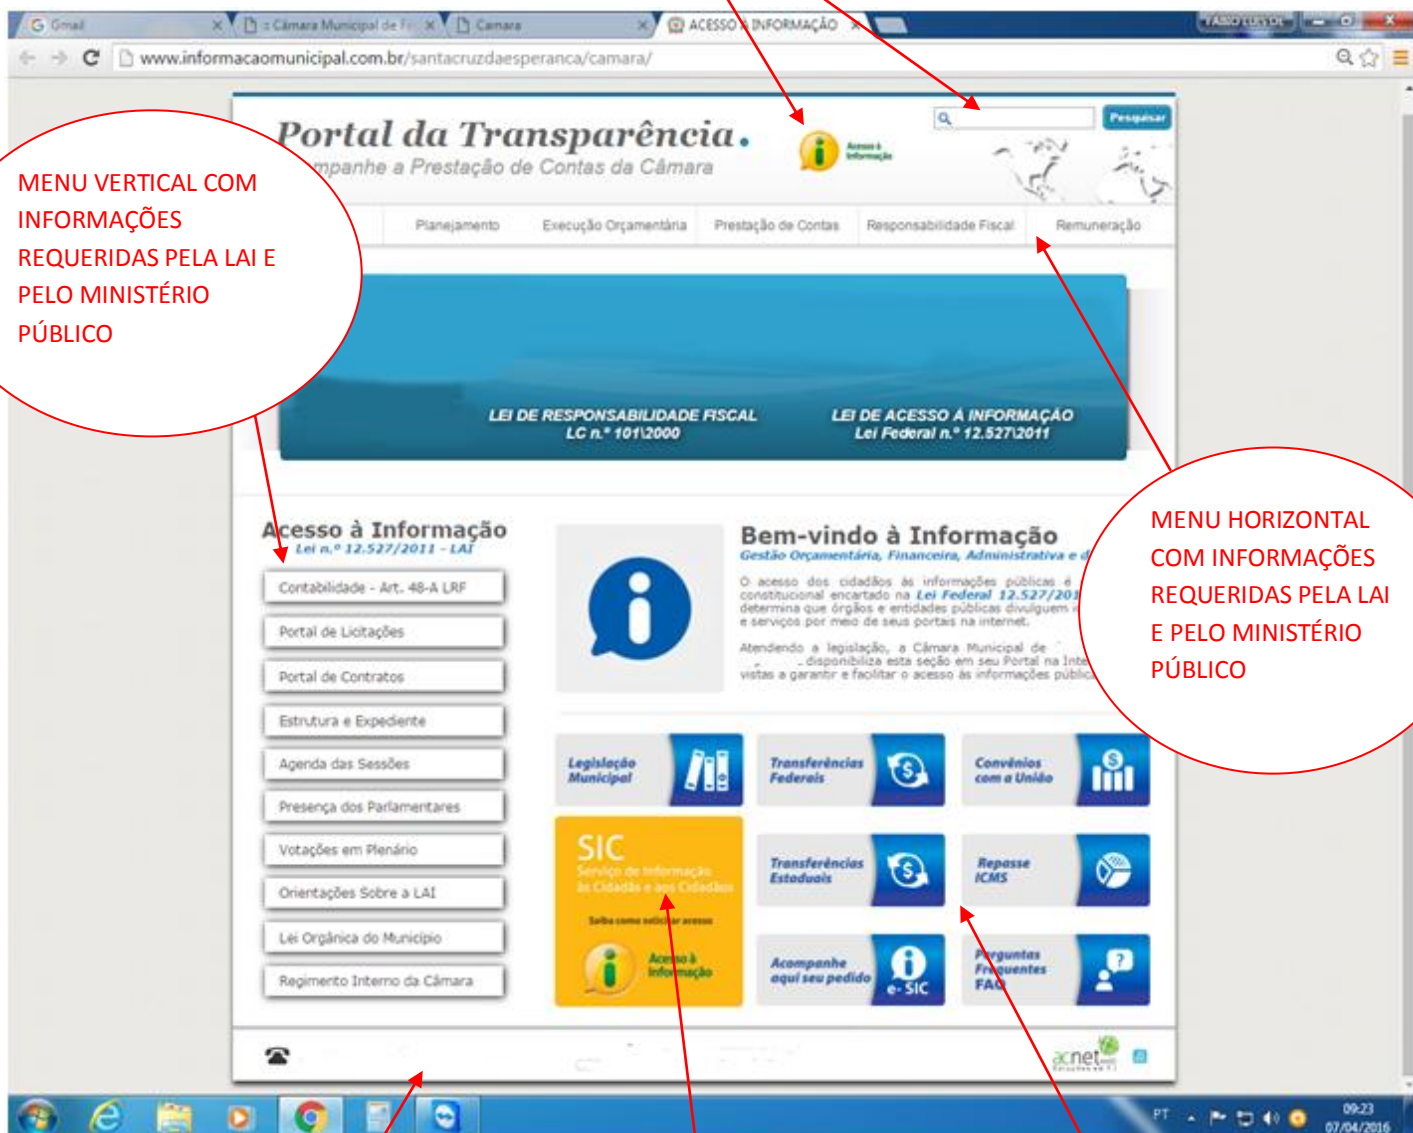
Gmail | Câmara Municipal de | Camara | ACESSO À INFORMAÇÃO

www.informacaomunicipal.com.br/santacruzdaesperanca/camara/

Portal da Transparência.
Acompanhe a Prestação de Contas da Câmara

Acesso à Informação

Pesquisar

MENU VERTICAL COM INFORMAÇÕES REQUERIDAS PELA LAI E PELO MINISTÉRIO PÚBLICO

Planejamento | Execução Orçamentária | Prestação de Contas | Responsabilidade Fiscal | Remuneração

LEI DE RESPONSABILIDADE FISCAL
LC n.º 101\2000

LEI DE ACESSO À INFORMAÇÃO
Lei Federal n.º 12.527\2011

MENU HORIZONTAL COM INFORMAÇÕES REQUERIDAS PELA LAI E PELO MINISTÉRIO PÚBLICO

Acesso à Informação
Lei n.º 12.527/2011 - LAI

Contabilidade - Art. 48-A LRF
Portal de Licitações
Portal de Contratos
Estrutura e Expediente
Agenda das Sessões
Presença dos Parlamentares
Votações em Plenário
Orientações Sobre a LAI
Lei Orgânica do Município
Regimento Interno da Câmara

Bem-vindo à Informação
Gestão Orçamentária, Financeira, Administrativa e d

O acesso dos cidadãos às informações públicas é constitucional encartado na Lei Federal 12.527/201 determina que órgãos e entidades públicas divulguem e serviços por meio de seus portais na internet.

Atendendo a legislação, a Câmara Municipal de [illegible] disponibiliza esta seção em seu Portal na Inte visitas a garantir e facilitar o acesso às informações públic

Legislação Municipal
Transferências Federais
Convênios com a União
SIC
Serviço de Informação ao Cidadão e aos Cidadãos
Saiba como solicitar acesso
Acesso à Informação
Transferências Estaduais
Repasse ICMS
Acompanhe aqui seu pedido
e-SIC
Perguntas Frequentes FAQ

acnet

PT 09:23 07/04/2016